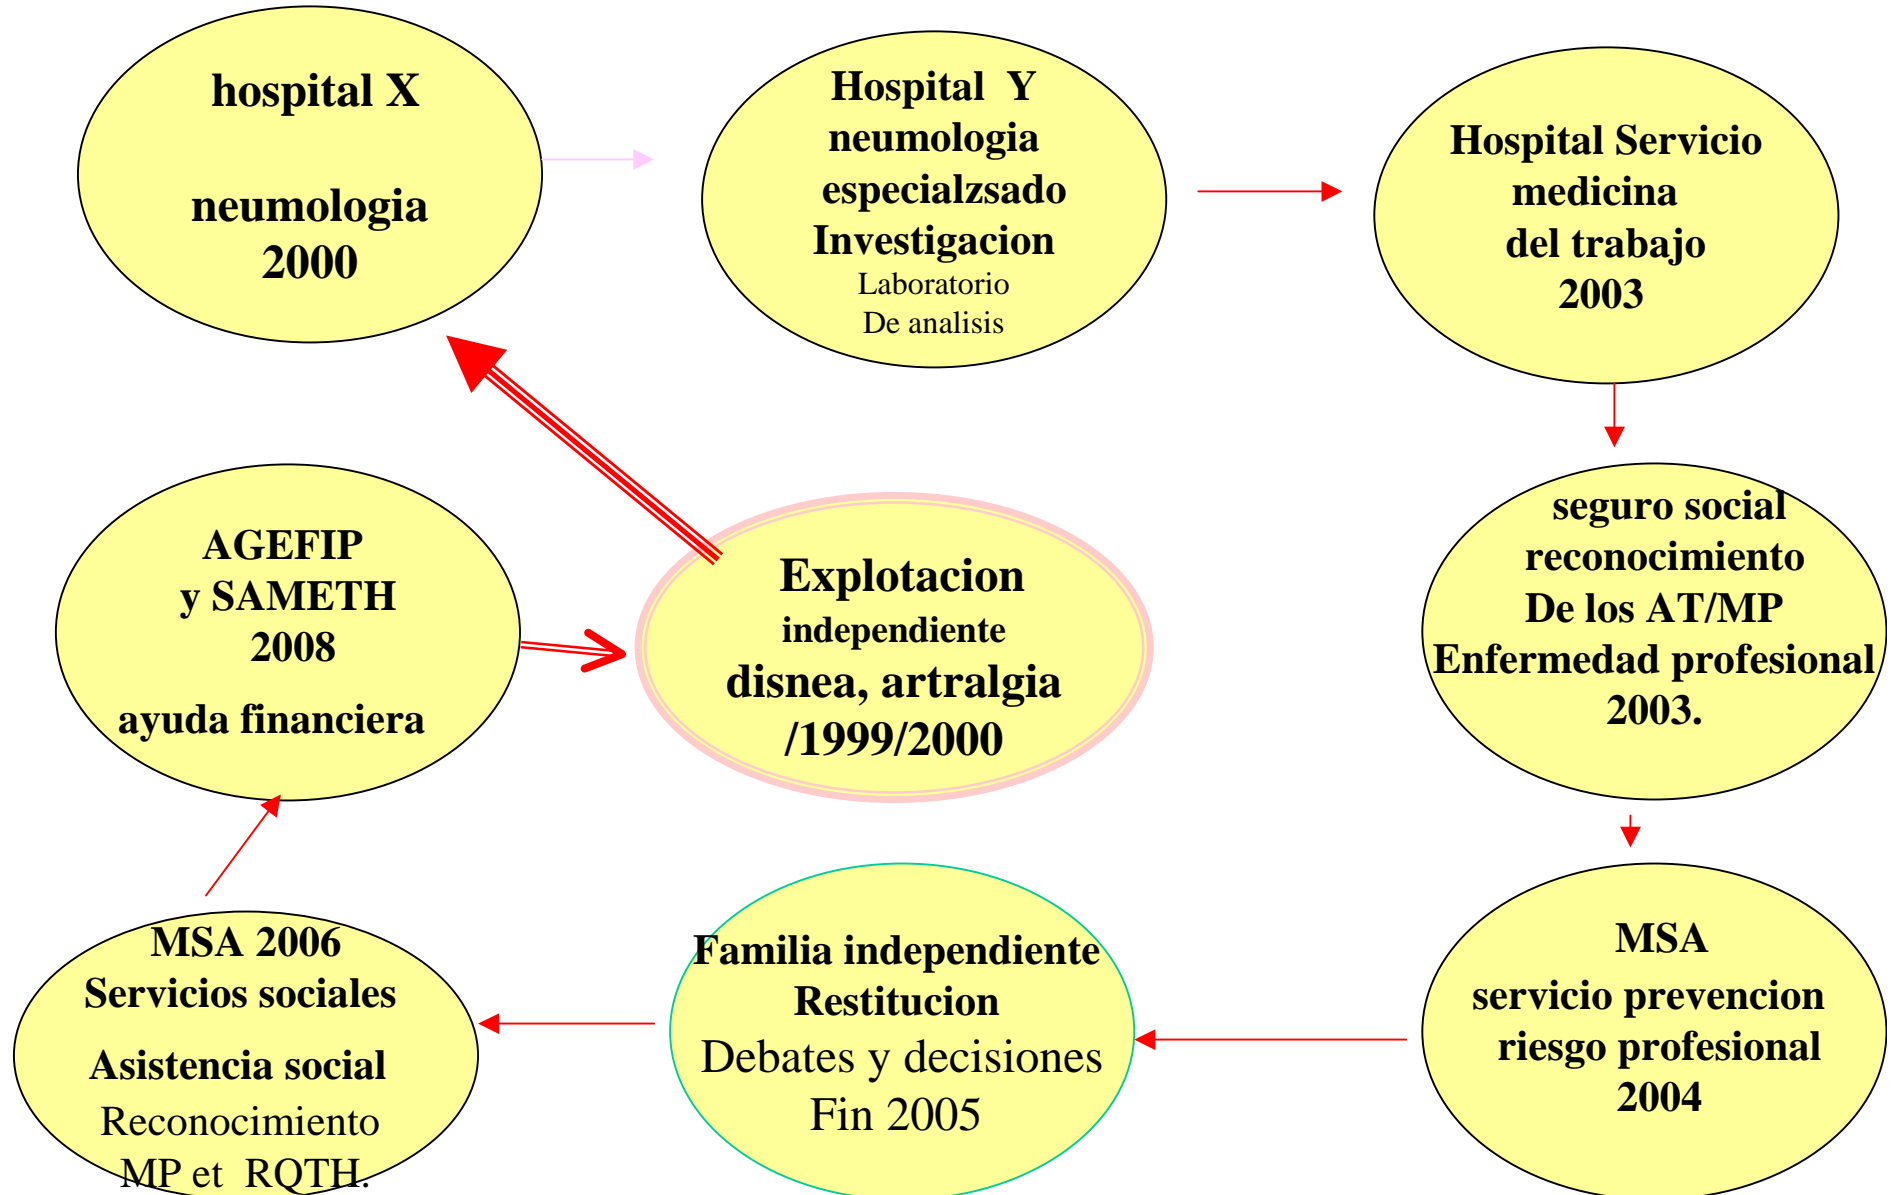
hospital X

neumologia
2000

Hospital Y
neumologia
especialzsado
Investigacion
Laboratorio
De analisis

Hospital Servicio
medicina
del trabajo
2003

seguro social
reconocimiento
De los AT/MP
Enfermedad profesional
2003.

MSA
servicio prevencion
riesgo profesional
2004

Familia independiente
Restitucion
Debates y decisiones
Fin 2005

MSA 2006
Servicios sociales
Asistencia social
Reconocimiento
MP et RQTH.

AGEFIP
y SAMETH
2008
ayuda financiera

Explotacion
independiente
disnea, artralgia
/1999/2000